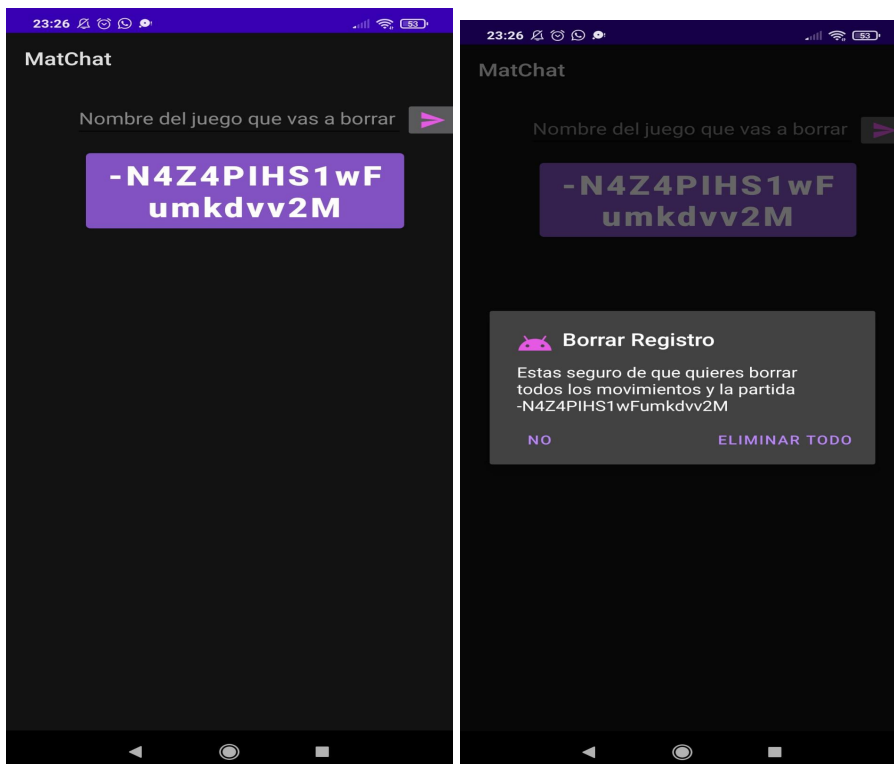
23:26

53

MatChat

Nombre del juego que vas a borrar

-N4Z4PIHS1wF umkdvv2M

23:26

53

MatChat

Nombre del juego que vas a borrar

-N4Z4PIHS1wF umkdvv2M

Borrar Registro

Estas seguro de que quieres borrar todos los movimientos y la partida -N4Z4PIHS1wFumkdvv2M

NO

ELIMINAR TODO